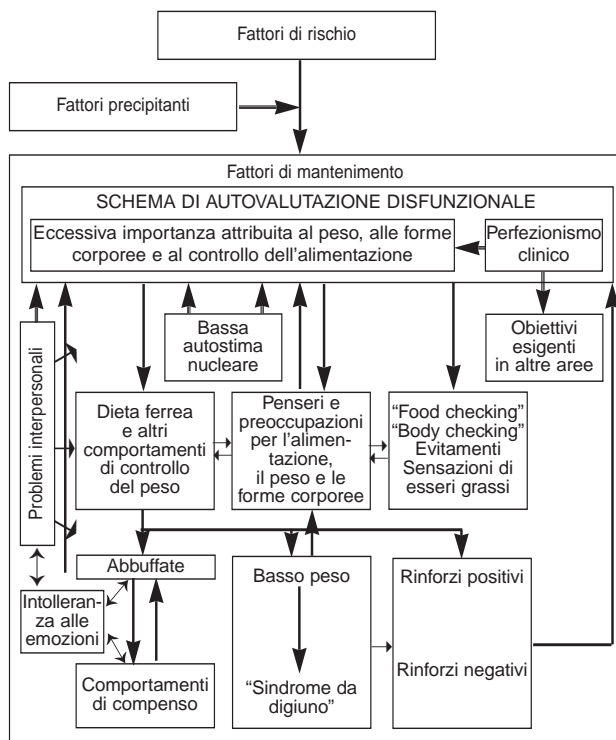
Fattori di rischio

Fattori precipitanti

Fattori di mantenimento

SCHEMA DI AUTOVALUTAZIONE DISFUNZIONALE

Eccessiva importanza attribuita al peso, alle forme corporee e al controllo dell'alimentazione

Perfezionismo clinico

Problemi interpersonali

Bassa autostima nucleare

Obiettivi esigenti in altre aree

Dieta ferrea e altri comportamenti di controllo del peso

Penseri e preoccupazioni per l'alimentazione, il peso e le forme corporee

"Food checking" "Body checking" Evitamenti Sensazioni di esseri grassi

Abbuffate

Intolleranza alle emozioni

Comportamenti di compenso

Basso peso

"Sindrome da digiuno"

Rinforzi positivi

Rinforzi negativi